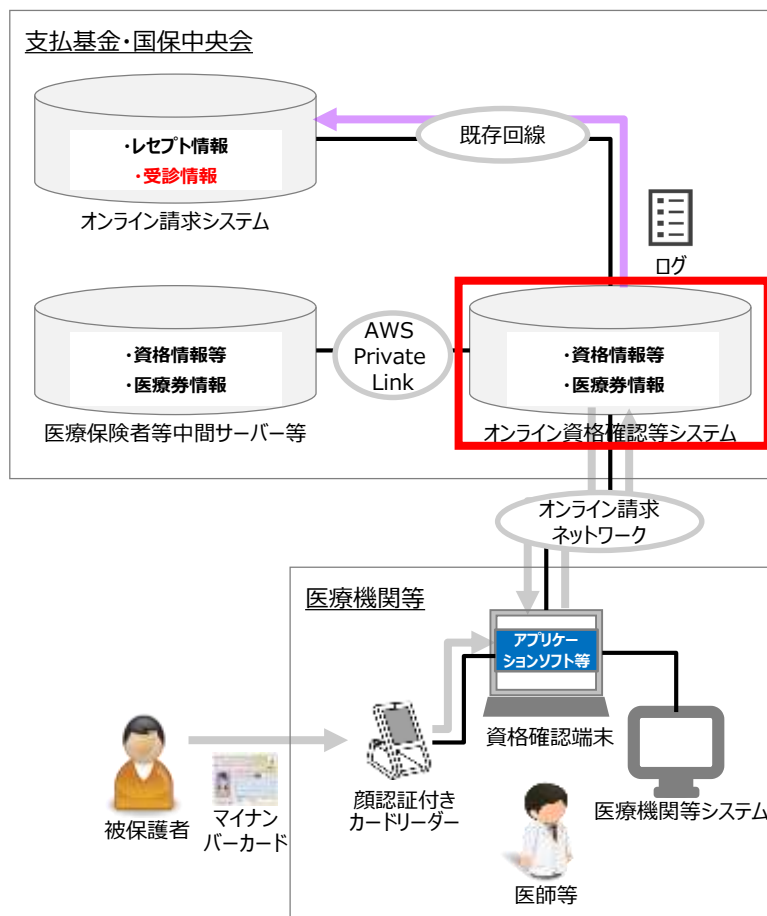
支払基金・国保中央会

・レセプト情報
・受診情報

オンライン請求システム

既存回線

ログ

・資格情報等
・医療券情報

医療保険者等中間サーバー等

AWS Private Link

・資格情報等
・医療券情報

オンライン資格確認等システム

オンライン請求ネットワーク

医療機関等

アプリケーションソフト等

資格確認端末

顔認証付きカードリーダー

医療機関等システム

被保護者

マイナンバーカード

医師等